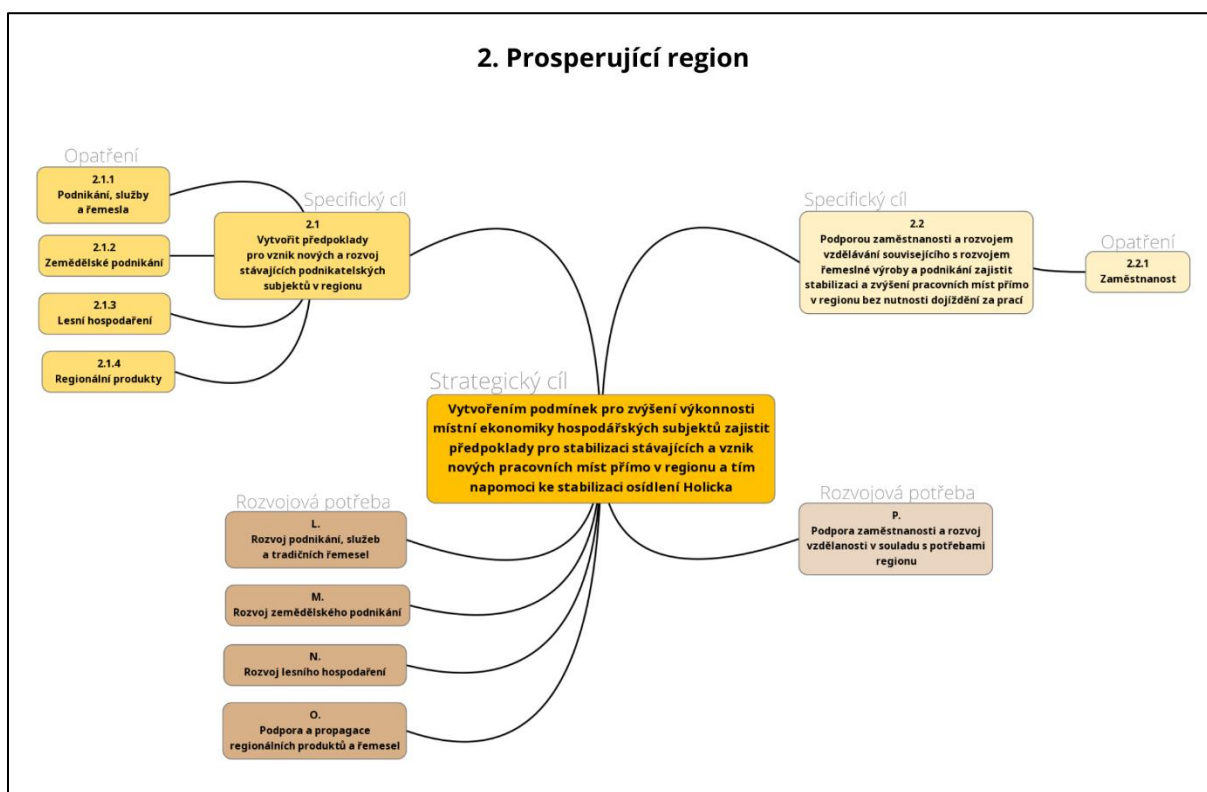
2. Prosperující region

Opatření

2.1.1
Podnikání, služby a řemesla

2.1.2
Zemědělské podnikání

2.1.3
Lesní hospodaření

2.1.4
Regionální produkty

Specifický cíl

2.1
Vytvořit předpoklady pro vznik nových a rozvoj stávajících podnikatelských subjektů v regionu

Specifický cíl

2.2
Podporou zaměstnanosti a rozvojem vzdělávání souvisejícího s rozvojem řemeslné výroby a podnikání zajistit stabilizaci a zvýšení pracovních míst přímo v regionu bez nutnosti dojíždění za prací

Opatření

2.2.1
Zaměstnanost

Strategický cíl

Vytvořením podmínek pro zvýšení výkonnosti místní ekonomiky hospodářských subjektů zajistit předpoklady pro stabilizaci stávajících a vznik nových pracovních míst přímo v regionu a tím napomoci ke stabilizaci osídlení Holicka

Rozvojová potřeba

L.
Rozvoj podnikání, služeb a tradičních řemesel

M.
Rozvoj zemědělského podnikání

N.
Rozvoj lesního hospodaření

O.
Podpora a propagace regionálních produktů a řemesel

Rozvojová potřeba

P.
Podpora zaměstnanosti a rozvoj vzdělanosti v souladu s potřebami regionu